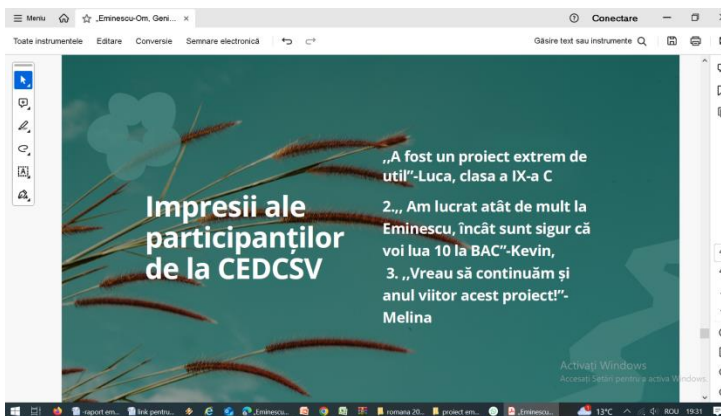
≡ Meniu ☆ „Eminescu-Om, Geni... ×
Conectare
Toate instrumentele Editare Conversie Semnare electronică
Găsire text sau instrumente

Impresii ale participanților de la CEDCSV

,,A fost un proiect extrem de util”-Luca, clasa a IX-a C

2.,, Am lucrat atât de mult la Eminescu, încât sunt sigur că voi lua 10 la BAC”-Kevin,

3. ,,Vreau să continuăm și anul viitor acest proiect!”-Melina

Activați Windows
Accesați Setări pentru a activa Windows.

raport em... link pentru... Eminescu... Eminescu... romana 20... proiect em... Eminescu... 13°C ROU 19:31